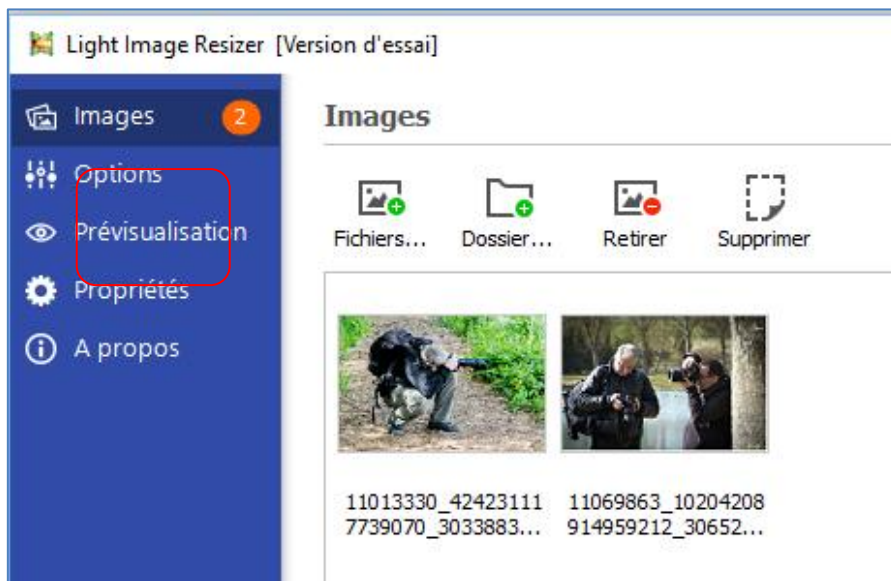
Light Image Resizer [Version d'essai]

Images 2
Options
Prévisualisation
Propriétés
A propos

Images

Fichiers... Dossier... Retirer Supprimer

11013330_424231117739070_3033883...
11069863_10204208914959212_30652...